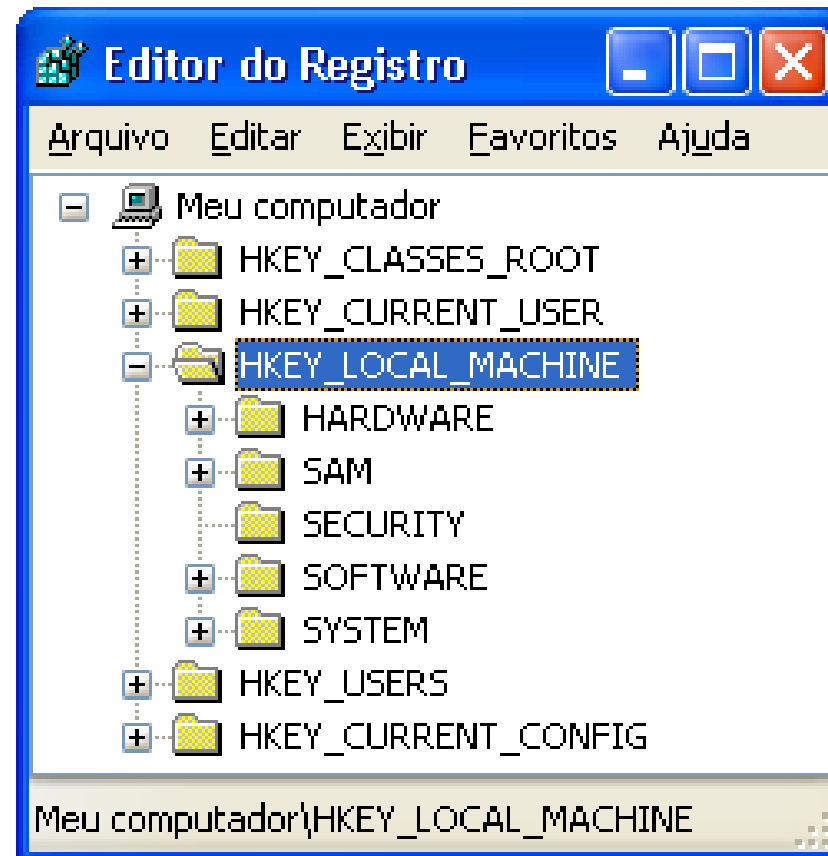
Editor do Registro

Arquivo Editar Exibir Favoritos Ajuda

Meu computador
HKEY_CLASSES_ROOT
HKEY_CURRENT_USER
HKEY_LOCAL_MACHINE
HARDWARE
SAM
SECURITY
SOFTWARE
SYSTEM
HKEY_USERS
HKEY_CURRENT_CONFIG

Meu computador\HKEY_LOCAL_MACHINE